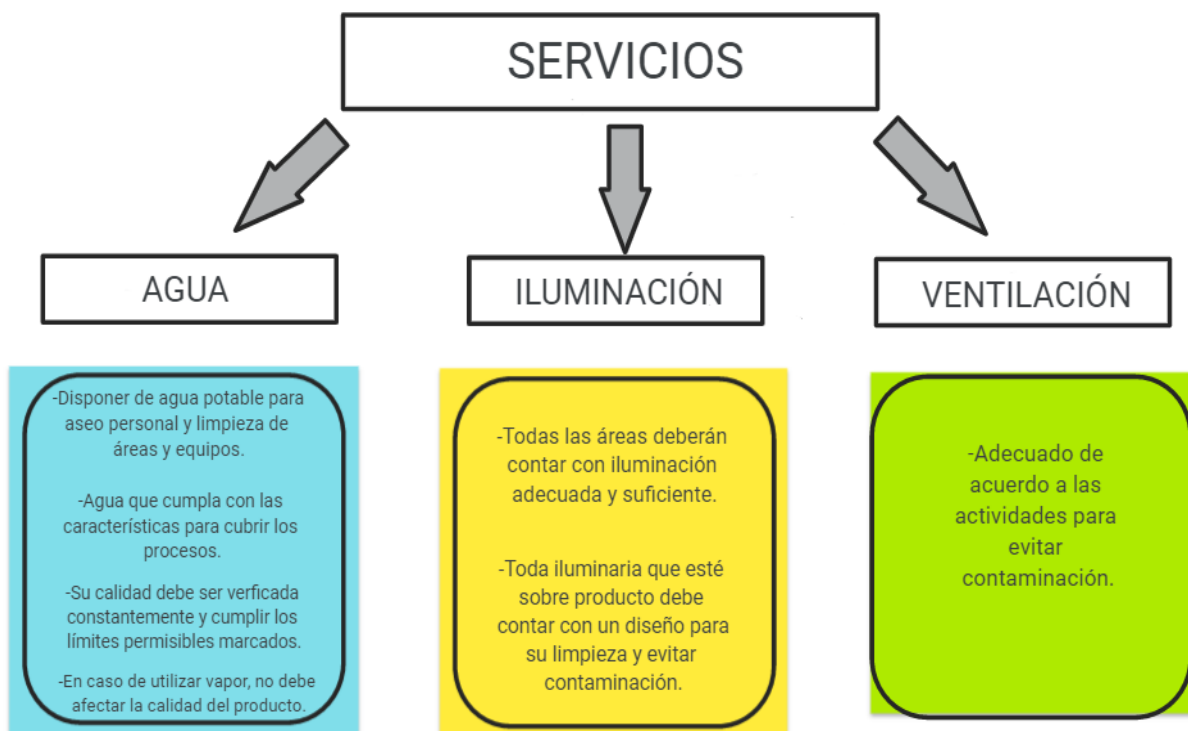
SERVICIOS

AGUA

ILUMINACIÓN

VENTILACIÓN

-Disponer de agua potable para aseo personal y limpieza de áreas y equipos.

-Agua que cumpla con las características para cubrir los procesos.

-Su calidad debe ser verficada constantemente y cumplir los límites permisibles marcados.

-En caso de utilizar vapor, no debe afectar la calidad del producto.

-Todas las áreas deberán contar con iluminación adecuada y suficiente.

-Toda iluminaria que esté sobre producto debe contar con un diseño para su limpieza y evitar contaminación.

-Adecuado de acuerdo a las actividades para evitar contaminación.